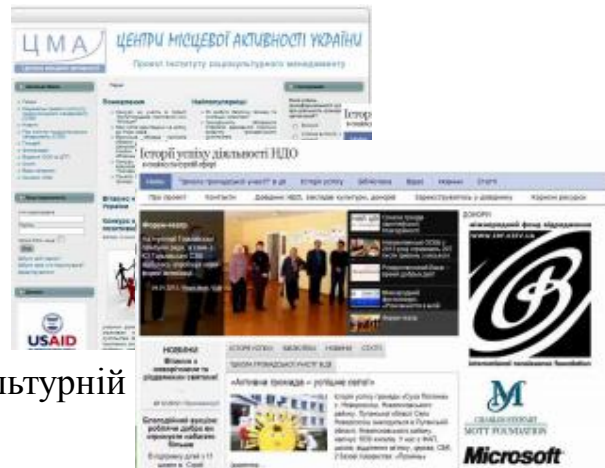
ЦМА

ЦЕНТРИ МІСЦЕВОЇ АКТИВНОСТІ УКРАЇНИ

Проект Інституту соціокультурного менеджменту

Історії успіху діяльності НДО

Форум-театр

Новини

USAID

ДОНОРИ

Міжнародний фонд «Відродження»

www.irf.kiev.ua

International Renaissance Foundation

CHARLES STEWART MOTT FOUNDATION

Microsoft

«Активна громада – успішне село!»

льтурній